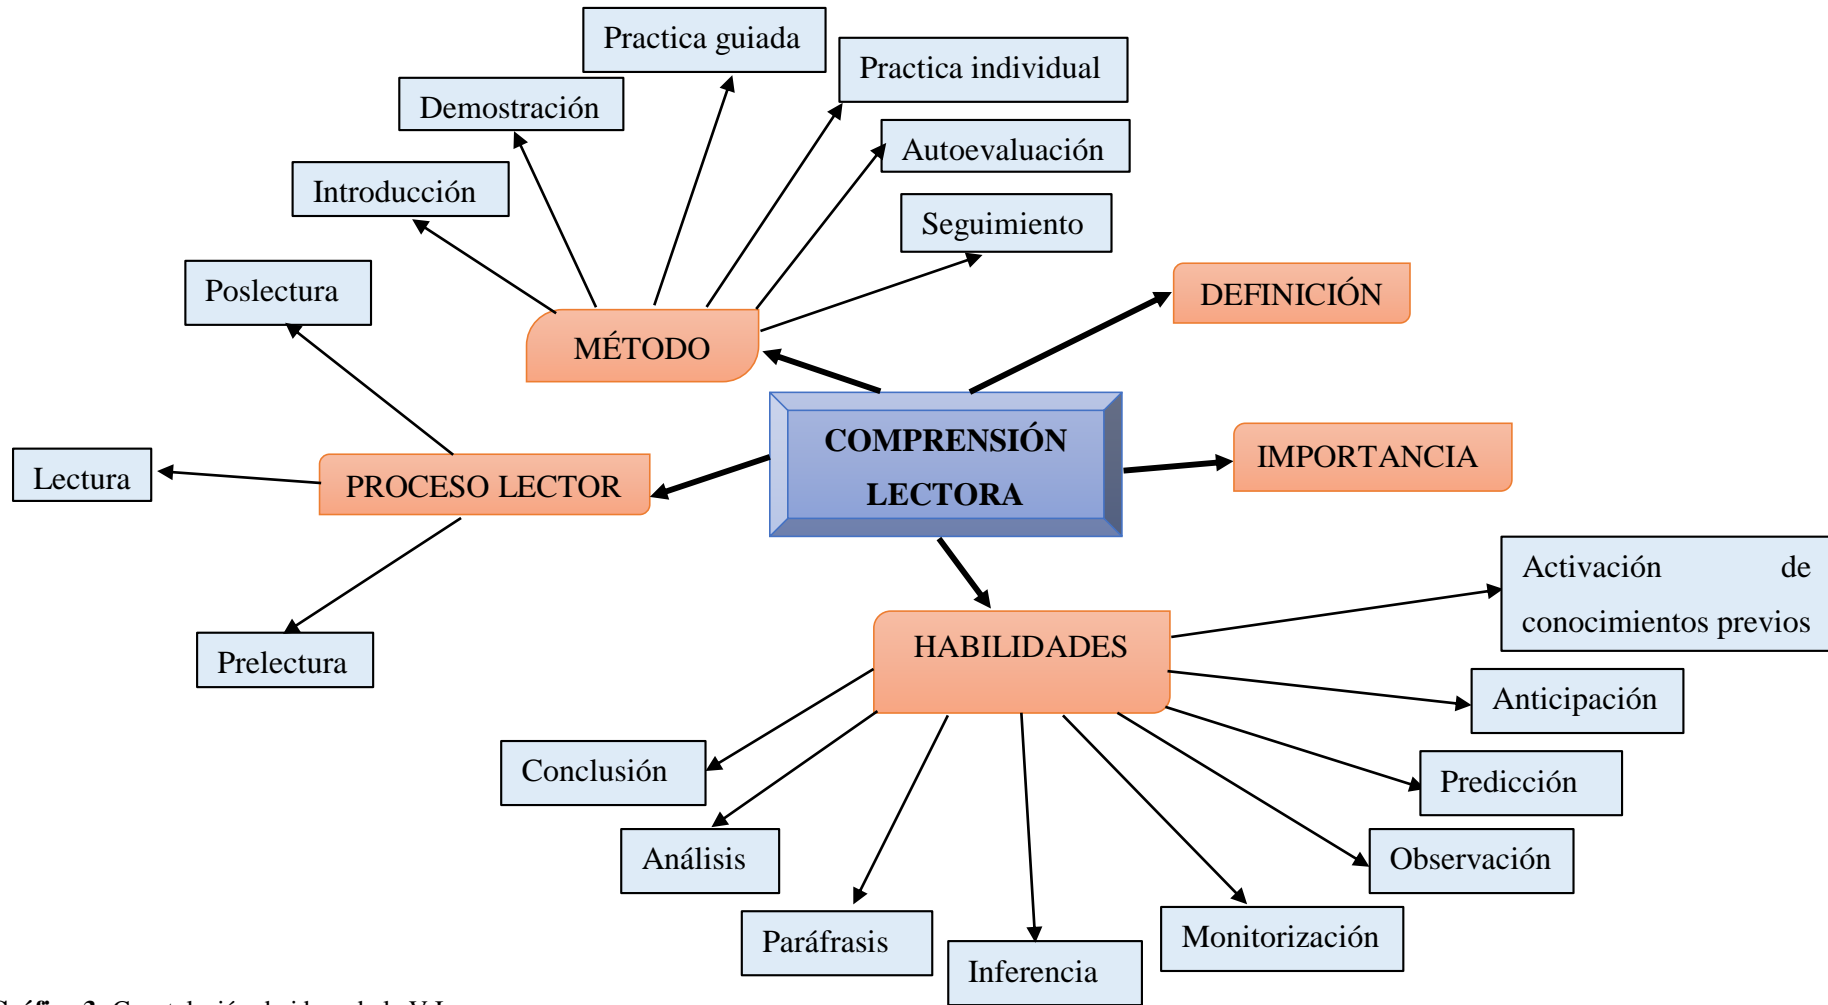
Practica guiada

Practica individual

Demostración

Autoevaluación

Introducción

Seguimiento

Poslectura

DEFINICIÓN

MÉTODO

COMPRENSIÓN LECTORA

IMPORTANCIA

Lectura

PROCESO LECTOR

Activación de conocimientos previos

HABILIDADES

Prelectura

Anticipación

Conclusión

Predicción

Análisis

Observación

Paráfrasis

Monitorización

Inferencia

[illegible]